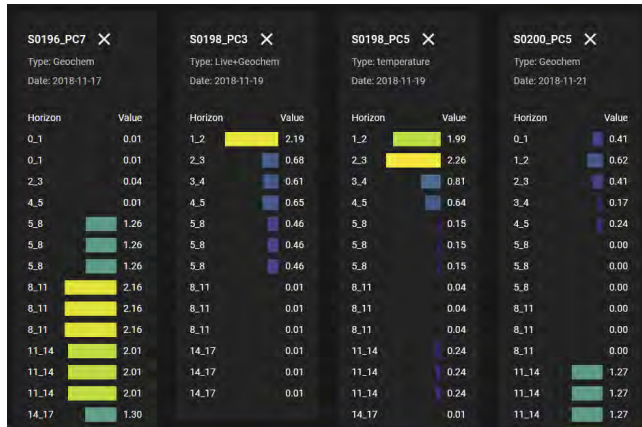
S0196_PC7 ✕
Type: Geochem
Date: 2018-11-17

| Horizon | Value |
|---|---|
| 0_1 | 0.01 |
| 0_1 | 0.01 |
| 2_3 | 0.04 |
| 4_5 | 0.01 |
| 5_8 | 1.26 |
| 5_8 | 1.26 |
| 5_8 | 1.26 |
| 8_11 | 2.16 |
| 8_11 | 2.16 |
| 8_11 | 2.16 |
| 11_14 | 2.01 |
| 11_14 | 2.01 |
| 11_14 | 2.01 |
| 14_17 | 1.30 |

S0198_PC3 ✕
Type: Live+Geochem
Date: 2018-11-19

| Horizon | Value |
|---|---|
| 1_2 | 2.19 |
| 2_3 | 0.68 |
| 3_4 | 0.61 |
| 4_5 | 0.65 |
| 5_8 | 0.46 |
| 5_8 | 0.46 |
| 5_8 | 0.46 |
| 8_11 | 0.01 |
| 8_11 | 0.01 |
| 8_11 | 0.01 |
| 14_17 | 0.01 |
| 14_17 | 0.01 |
| 14_17 | 0.01 |

S0198_PC5 ✕
Type: temperature
Date: 2018-11-19

| Horizon | Value |
|---|---|
| 1_2 | 1.99 |
| 2_3 | 2.26 |
| 3_4 | 0.81 |
| 4_5 | 0.64 |
| 5_8 | 0.15 |
| 5_8 | 0.15 |
| 5_8 | 0.15 |
| 8_11 | 0.04 |
| 8_11 | 0.04 |
| 8_11 | 0.04 |
| 11_14 | 0.24 |
| 11_14 | 0.24 |
| 11_14 | 0.24 |
| 14_17 | 0.01 |

S0200_PC5 ✕
Type: Geochem
Date: 2018-11-21

| Horizon | Value |
|---|---|
| 0_1 | 0.41 |
| 1_2 | 0.62 |
| 2_3 | 0.41 |
| 3_4 | 0.17 |
| 4_5 | 0.24 |
| 5_8 | 0.00 |
| 5_8 | 0.00 |
| 5_8 | 0.00 |
| 8_11 | 0.00 |
| 8_11 | 0.00 |
| 8_11 | 0.00 |
| 11_14 | 1.27 |
| 11_14 | 1.27 |
| 11_14 | 1.27 |